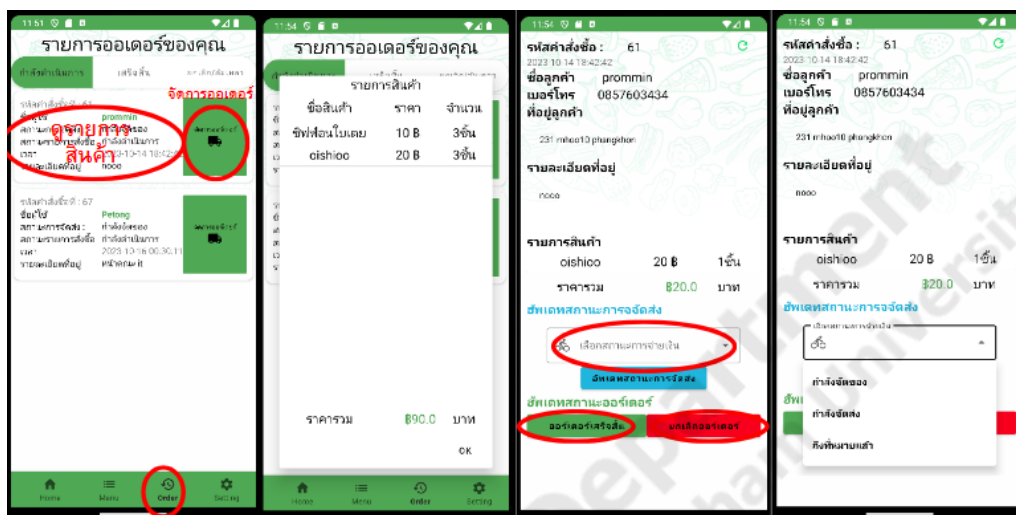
11:51

รายการออเดอร์ของคุณ

กำลังดำเนินการ | เสร็จสิ้น | ยกเลิก/สิ้นสุด

รหัสคำสั่งซื้อ : 61
ชื่อผู้ใช้ prommin
สถานะการจัดส่ง กำลังจัดของ
สถานะรายการสั่งซื้อ กำลังดำเนินการ
เวลา 2023-10-14 18:42:42
รายละเอียดที่อยู่ nooo

ดูรายการสินค้า

จัดการออเดอร์

จัดการออเดอร์

รหัสคำสั่งซื้อ : 67
ชื่อผู้ใช้ Petong
สถานะการจัดส่ง กำลังจัดของ
สถานะรายการสั่งซื้อ กำลังดำเนินการ
เวลา 2023-10-16 00:30:11
รายละเอียดที่อยู่ หน้าคณะ it

จัดการออเดอร์

Home Menu Order Setting

11:54

รายการออเดอร์ของคุณ

รายการสินค้า

| ชื่อสินค้า | ราคา | จำนวน |
|---|---|---|
| ชิฟฟ่อนใบเตย | 10 B | 3ชิ้น |
| oishioo | 20 B | 3ชิ้น |

ราคารวม ฿90.0 บาท

OK

Home Menu Order Setting

11:54

รหัสคำสั่งซื้อ : 61
2023-10-14 18:42:42
ชื่อลูกค้า prommin
เบอร์โทร 0857603434
ที่อยู่ลูกค้า

231 mhoo10 phangkhon

รายละเอียดที่อยู่

nooo

รายการสินค้า

oishioo 20 ฿ 1ชิ้น
ราคารวม ฿20.0 บาท

อัพเดทสถานะการจัดส่ง

เลือกสถานะการจ่ายเงิน

อัพเดทสถานะการจัดส่ง

อัพเดทสถานะออร์เดอร์

ออร์เดอร์เสร็จสิ้น ยกเลิกออร์เดอร์

11:54

รหัสคำสั่งซื้อ : 61
2023-10-14 18:42:42
ชื่อลูกค้า prommin
เบอร์โทร 0857603434
ที่อยู่ลูกค้า

231 mhoo10 phangkhon

รายละเอียดที่อยู่

nooo

รายการสินค้า

oishioo 20 B 1ชิ้น
ราคารวม ฿20.0 บาท

อัพเดทสถานะการจัดส่ง

เลือกสถานะการจ่ายเงิน

กำลังจัดของ
กำลังจัดส่ง
ถึงที่หมายแล้ว

อัพ